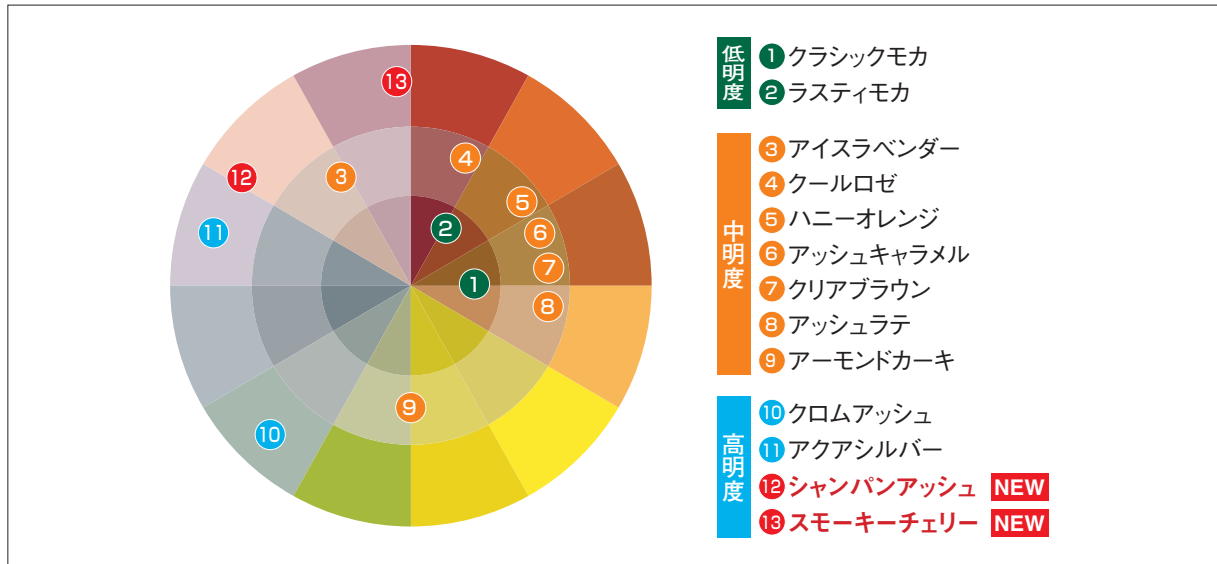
13
4
3
12
2
5
6
11
7
1
8
9
10

低明度
1 クラシックモカ
2 ラスティモカ

中明度
3 アイスラベンダー
4 クールロゼ
5 ハニーオレンジ
6 アッシュキャラメル
7 クリアブラウン
8 アッシュラテ
9 アーモンドカーキ

高明度
10 クロムアッシュ
11 アクアシルバー
12 シャンパンアッシュ NEW
13 スモーキーチェリー NEW